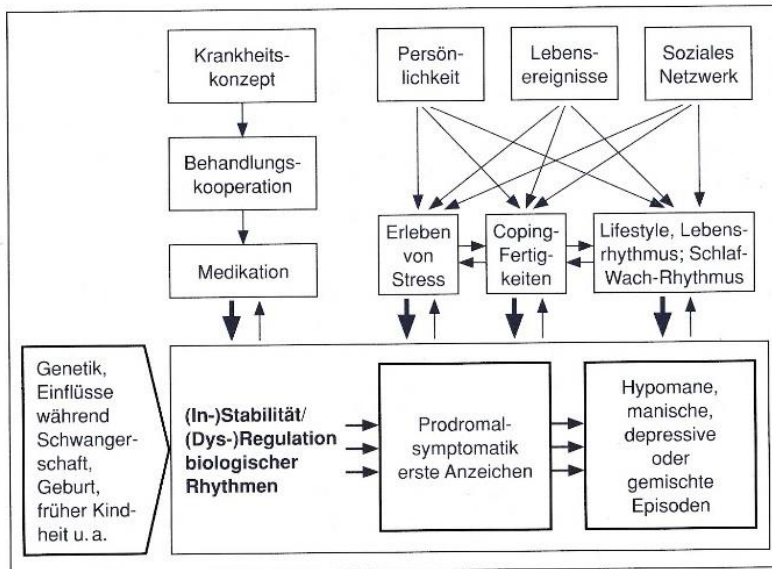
Krankheitskonzept

Persönlichkeit

Lebensereignisse

Soziales Netzwerk

Behandlungskooperation

Medikation

Erleben von Stress

Coping-Fertigkeiten

Lifestyle, Lebensrhythmus; Schlaf-Wach-Rhythmus

Genetik, Einflüsse während Schwangerschaft, Geburt, früher Kindheit u. a.

(In-)Stabilität/ (Dys-)Regulation biologischer Rhythmen

Prodromalsymptomatik erste Anzeichen

Hypomane, manische, depressive oder gemischte Episoden